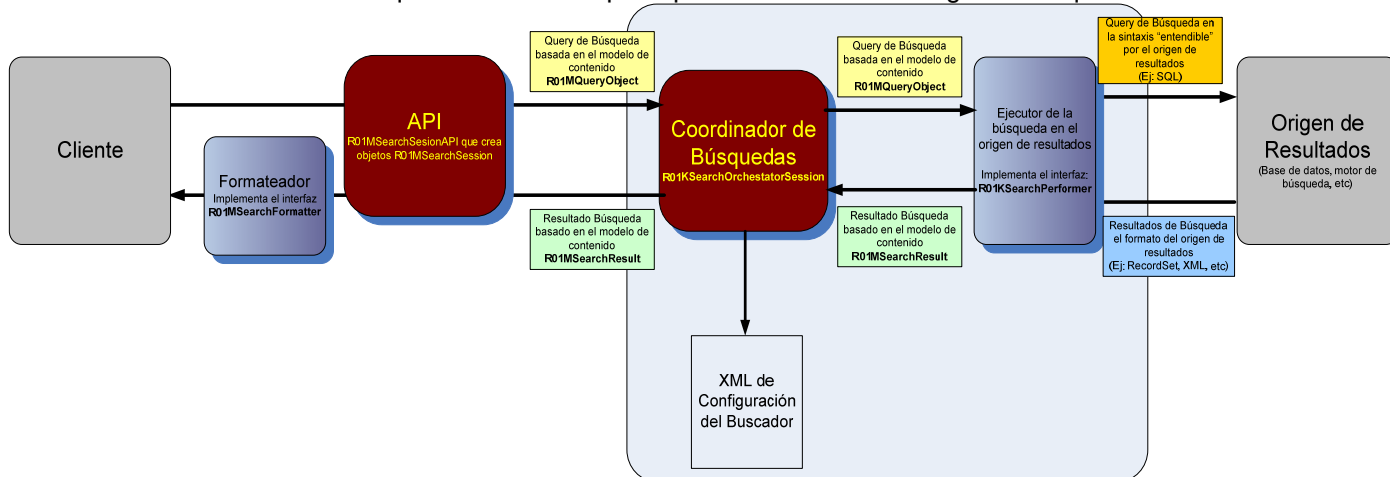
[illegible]

Query de Búsqueda basada en el modelo de contenido
R01MQueryObject

Query de Búsqueda basada en el modelo de contenido
R01MQueryObject

Query de Búsqueda en la sintaxis "entendible" por el origen de resultados
(Ej: SQL)

Cliente

API
R01MSearchSesionAPI que crea objetos R01MSearchSession

Coordinador de Búsquedas
R01KSearchOrchestatorSession

Ejecutor de la búsqueda en el origen de resultados
Implementa el interfaz:
R01KSearchPerformer

Origen de Resultados
(Base de datos, motor de búsqueda, etc)

Formateador
Implementa el interfaz
R01MSearchFormatter

Resultado Búsqueda basado en el modelo de contenido
R01MSearchResult

Resultado Búsqueda basado en el modelo de contenido
R01MSearchResult

Resultados de Búsqueda el formato del origen de resultados
(Ej: RecordSet, XML, etc)

XML de Configuración del Buscador